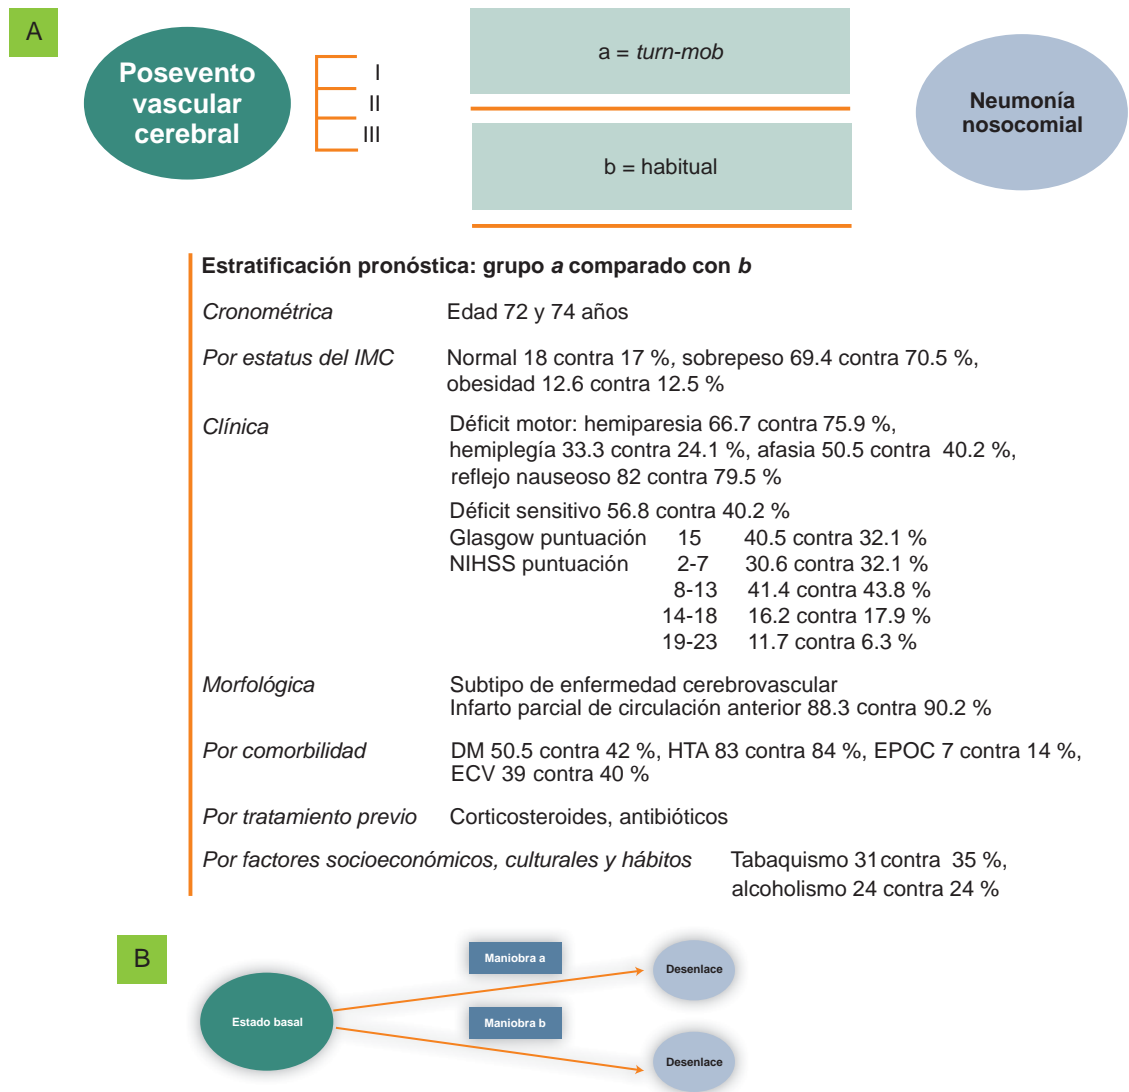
A

Posevento vascular cerebral

I
II
III

a = *turn-mob*

b = habitual

Neumonía nosocomial

**Estratificación pronóstica: grupo *a* comparado con *b***

| | |
|---|---|
| *Cronométrica* | Edad 72 y 74 años |
| *Por estatus del IMC* | Normal 18 contra 17 %, sobrepeso 69.4 contra 70.5 %, obesidad 12.6 contra 12.5 % |
| *Clínica* | Déficit motor: hemiparesia 66.7 contra 75.9 %, hemiplegía 33.3 contra 24.1 %, afasia 50.5 contra 40.2 %, reflejo nauseoso 82 contra 79.5 % |
| | Déficit sensitivo 56.8 contra 40.2 % |
| | Glasgow puntuación 15 40.5 contra 32.1 % |
| | NIHSS puntuación 2-7 30.6 contra 32.1 % |
| | 8-13 41.4 contra 43.8 % |
| | 14-18 16.2 contra 17.9 % |
| | 19-23 11.7 contra 6.3 % |
| *Morfológica* | Subtipo de enfermedad cerebrovascular. Infarto parcial de circulación anterior 88.3 contra 90.2 % |
| *Por comorbilidad* | DM 50.5 contra 42 %, HTA 83 contra 84 %, EPOC 7 contra 14 %, ECV 39 contra 40 % |
| *Por tratamiento previo* | Corticosteroides, antibióticos |
| *Por factores socioeconómicos, culturales y hábitos* | Tabaquismo 31 contra 35 %, alcoholismo 24 contra 24 % |

B

Estado basal

Maniobra a

Desenlace

Maniobra b

Desenlace